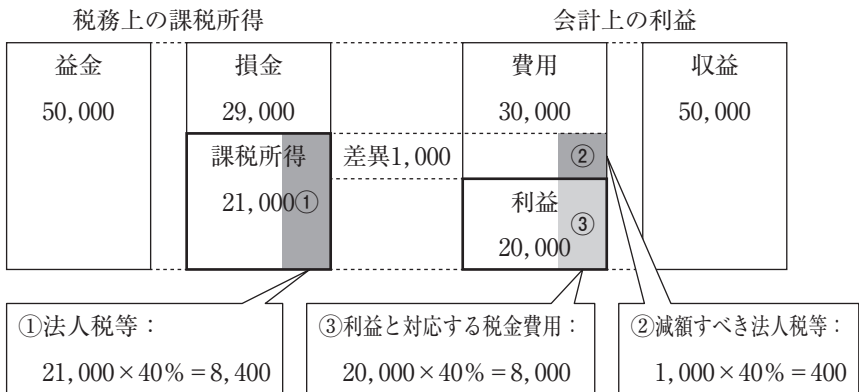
税務上の課税所得

会計上の利益

益金
50,000

損金
29,000

費用
30,000

収益
50,000

課税所得
21,000①

差異1,000

②

利益
20,000

③

①法人税等：
21,000×40%＝8,400

③利益と対応する税金費用：
20,000×40%＝8,000

②減額すべき法人税等：
1,000×40%＝400